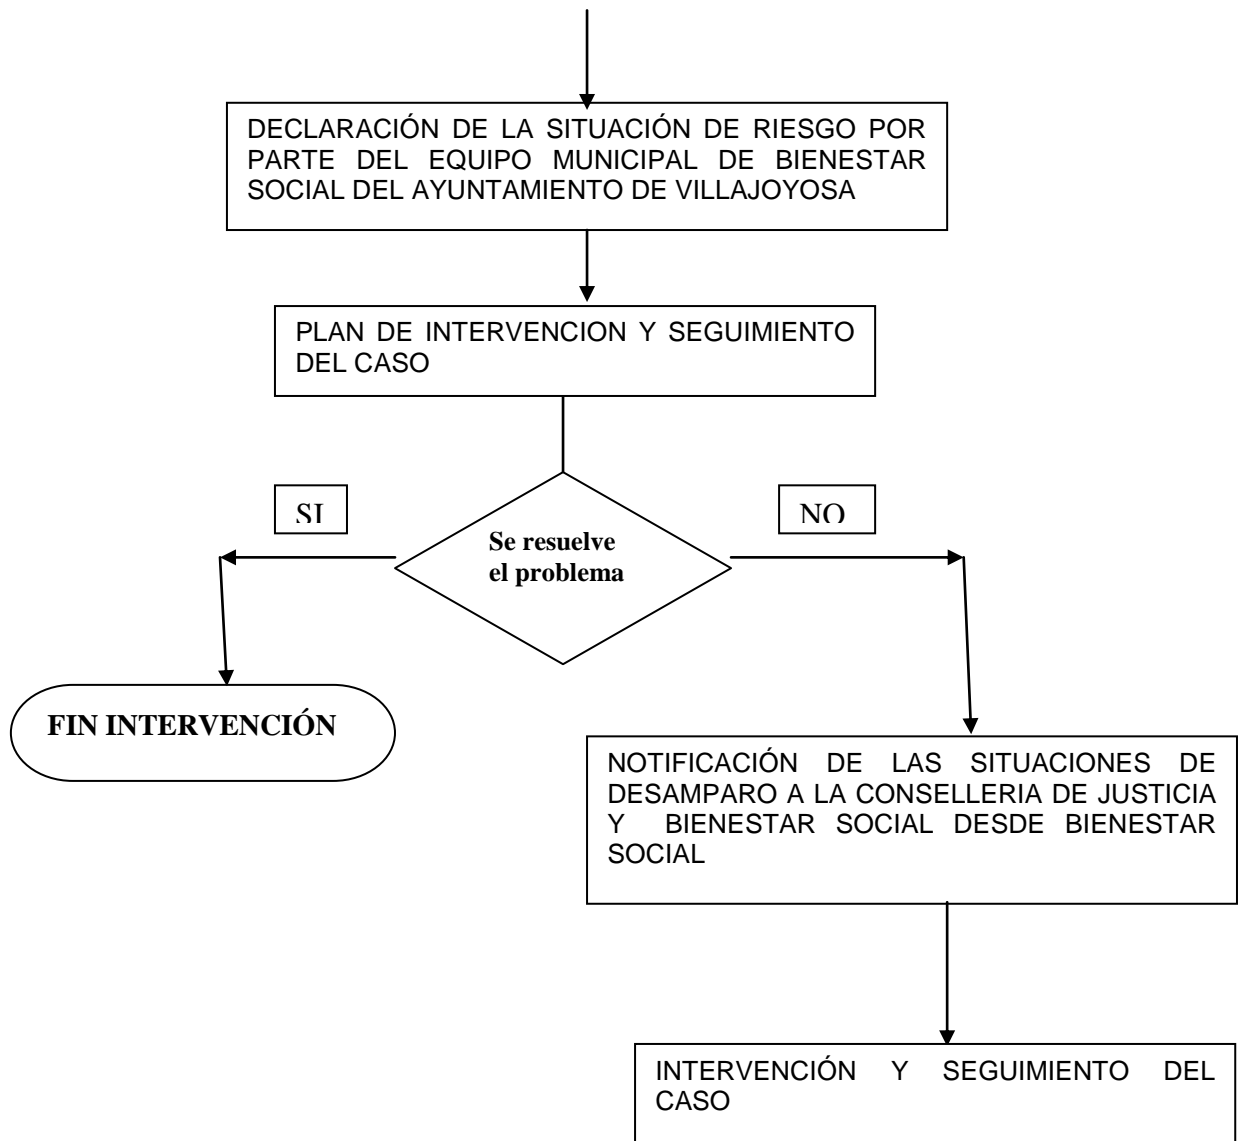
DECLARACIÓN DE LA SITUACIÓN DE RIESGO POR PARTE DEL EQUIPO MUNICIPAL DE BIENESTAR SOCIAL DEL AYUNTAMIENTO DE VILLAJOYOSA

PLAN DE INTERVENCION Y SEGUIMIENTO DEL CASO

SI

Se resuelve el problema

NO

FIN INTERVENCIÓN

NOTIFICACIÓN DE LAS SITUACIONES DE DESAMPARO A LA CONSELLERIA DE JUSTICIA Y BIENESTAR SOCIAL DESDE BIENESTAR SOCIAL

INTERVENCIÓN Y SEGUIMIENTO DEL CASO